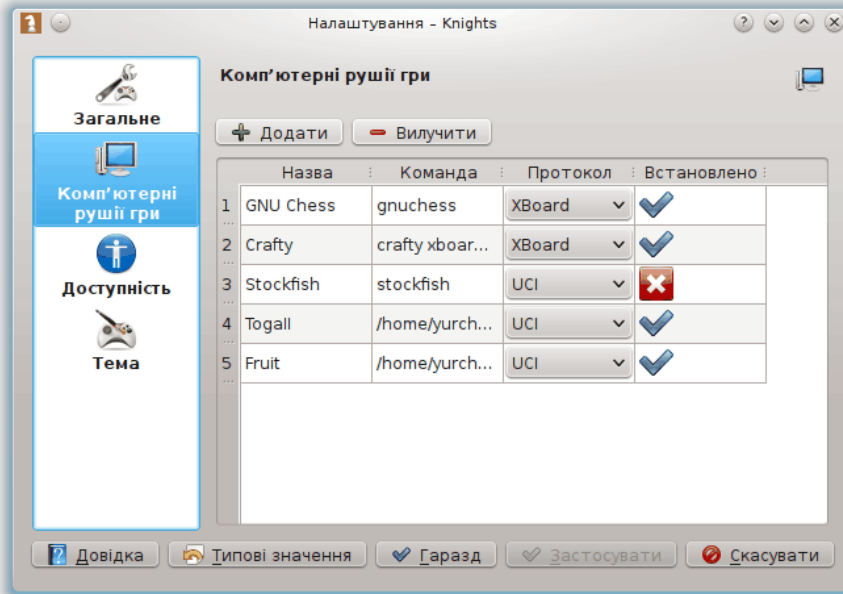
Налаштування – Knights

Загальне

Комп’ютерні рушії гри

Доступність

Тема

Комп’ютерні рушії гри

Додати

Вилучити

| | Назва | Команда | Протокол | Встановлено |
|---|---|---|---|---|
| 1 | GNU Chess | gnuchess | XBoard | |
| 2 | Crafty | crafty xboar... | XBoard | |
| 3 | Stockfish | stockfish | UCI | |
| 4 | Togall | /home/yurch... | UCI | |
| 5 | Fruit | /home/yurch... | UCI | |

Довідка

Типові значення

Гаразд

Застосувати

Скасувати